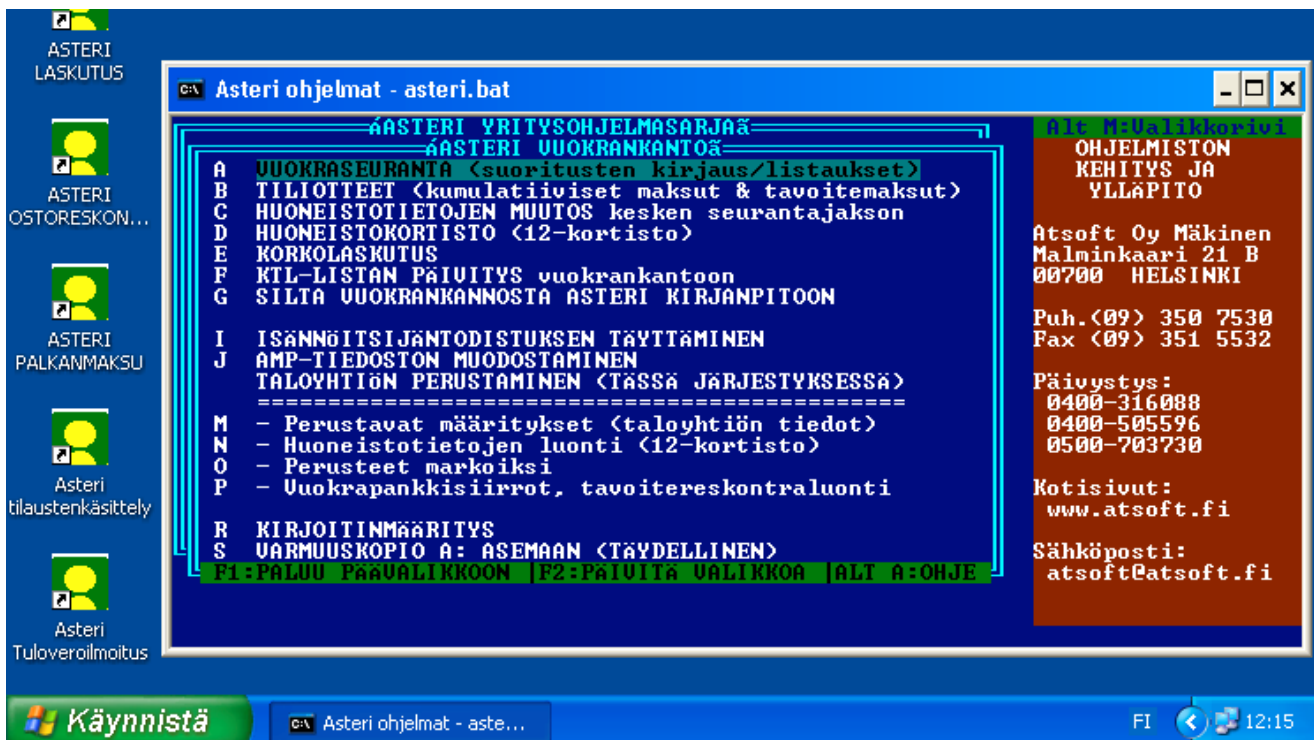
ASTERI LASKUTUS

ASTERI OSTORESKON...

ASTERI PALKANMAKSU

Asteri tilaustenkäsittely

Asteri Tuloveroilmoitus

Asteri ohjelmat - asteri.bat

áASTERI YRITYSOHJELMASARJAã
áASTERI VUOKRANKANTOã

A VUOKRASEURANTA (suoritusten kirjaus/listaukset)
B TILIOTTEET (kumulatiiviset maksut & tavoitemaksut)
C HUONEISTOTIETOJEN MUUTOS kesken seurantajakson
D HUONEISTOKORTISTO (12-kortisto)
E KORKOLASKUTUS
F KTL-LISTAN PÄIVITYS vuokrankantoon
G SILTA VUOKRANKANNOSTA ASTERI KIRJANPITOON

I ISÄNNÖITSIJÄNTODISTUKSEN TÄYTTÄMINEN
J AMP-TIEDOSTON MUODOSTAMINEN
TALOYHTIÖN PERUSTAMINEN (TÄSSÄ JÄRJESTYKSESSÄ)
==========================================
M - Perustavat määritykset (taloyhtiön tiedot)
N - Huoneistotietojen luonti (12-kortisto)
O - Perusteet markoiksi
P - Vuokrapankkisiirrot, tavoitereskontraluonti

R KIRJOITINMÄÄRITYS
S VARMUUSKOPIO A: ASEMAAN (TÄYDELLINEN)

F1:PALUU PÄÄVALIKKOON F2:PÄIVITÄ VALIKKOA ALT A:OHJE

Alt M:Valikkorivi
OHJELMISTON
KEHITYS JA
YLLÄPITO

Atsoft Oy Mäkinen
Malminkaari 21 B
00700 HELSINKI

Puh.(09) 350 7530
Fax (09) 351 5532

Päivystys:
0400-316088
0400-505596
0500-703730

Kotisivut:
www.atsoft.fi

Sähköposti:
atsoft@atsoft.fi

Käynnistä

Asteri ohjelmat - aste...

FI 12:15